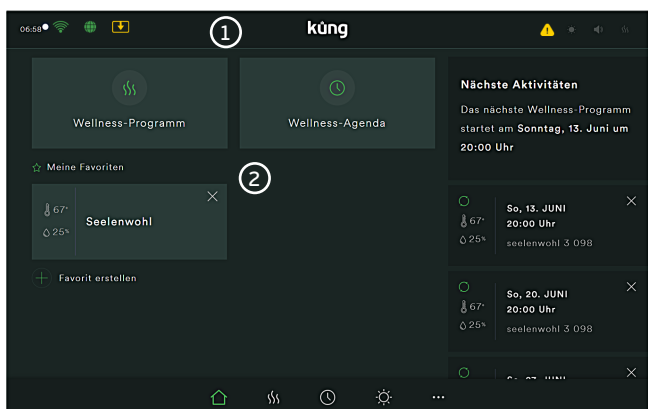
06:58 ① kùng

Wellness-Programm

Wellness-Agenda

Nächste Aktivitäten

Das nächste Wellness-Programm startet am Sonntag, 13. Juni um 20:00 Uhr

☆ Meine Favoriten ②

67° 25% Seelenwohl ×

+ Favorit erstellen

67° 25% So, 13. JUNI 20:00 Uhr seelenwohl 3 098 ×

67° 25% So, 20. JUNI 20:00 Uhr seelenwohl 3 098 ×

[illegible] ×

···